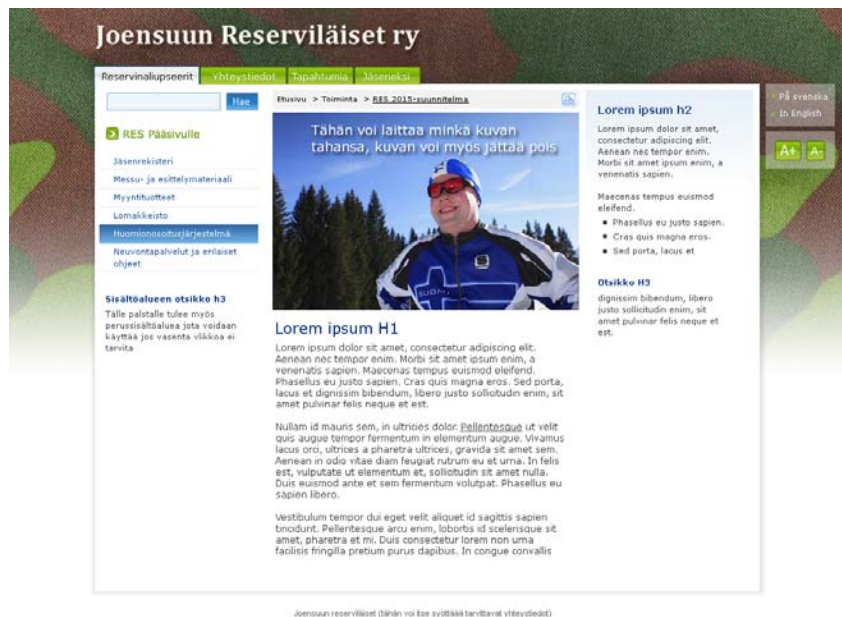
Joensuun Reserviläiset ry

Reservinaliupseerit Yhteystiedot Tapahtumia Jäseneksi

Hae

RES Pääsivulle

Jäsenrekisteri
Messu- ja esittelymateriaali
Myyntituotteet
Lomakkeisto
Huomionosoitusjärjestelmä
Neuvontapalvelut ja erilaiset ohjeet

Sisältöalueen otsikko h3
Tälle palstalle tulee myös perussisältöaluea jota voidaan käyttää jos vasenta vlikkoa ei tarvita

Etusivu > Toiminta > RES 2015-suunnitelma

Tähän voi laittaa minkä kuvan tahansa, kuvan voi myös jättää pois

Lorem ipsum H1
Lorem ipsum dolor sit amet, consectetur adipiscing elit. Aenean nec tempor enim. Morbi sit amet ipsum enim, a venenatis sapien. Maecenas tempus euismod eleifend. Phasellus eu justo sapien. Cras quis magna eros. Sed porta, lacus et dignissim bibendum, libero justo sollicitudin enim, sit amet pulvinar felis neque et est.

Nullam id mauris sem, in ultricies dolor. Pellentesque ut velit quis augue tempor fermentum in elementum augue. Vivamus lacus orci, ultrices a pharetra ultrices, gravida sit amet sem. Aenean in odio vitae diam feugiat rutrum eu et urna. In felis est, vulputate ut elementum et, sollicitudin sit amet nulla. Duis euismod ante et sem fermentum volutpat. Phasellus eu sapien libero.

Vestibulum tempor dui eget velit aliquet id sagittis sapien tincidunt. Pellentesque arcu enim, lobortis id scelerisque sit amet, pharetra et mi. Duis consectetur lorem non urna facilisis fringilla pretium purus dapibus. In congue convallis

Lorem ipsum h2
Lorem ipsum dolor sit amet, consectetur adipiscing elit. Aenean nec tempor enim. Morbi sit amet ipsum enim, a venenatis sapien.

Maecenas tempus euismod eleifend.
• Phasellus eu justo sapien.
• Cras quis magna eros.
• Sed porta, lacus et

Otsikko H3
dignissim bibendum, libero justo sollicitudin enim, sit amet pulvinar felis neque et est.

På svenska
In English

A+ A-

Joensuun reserviläiset (tähän voi itse syöttää tarvittavat yhteystiedot)